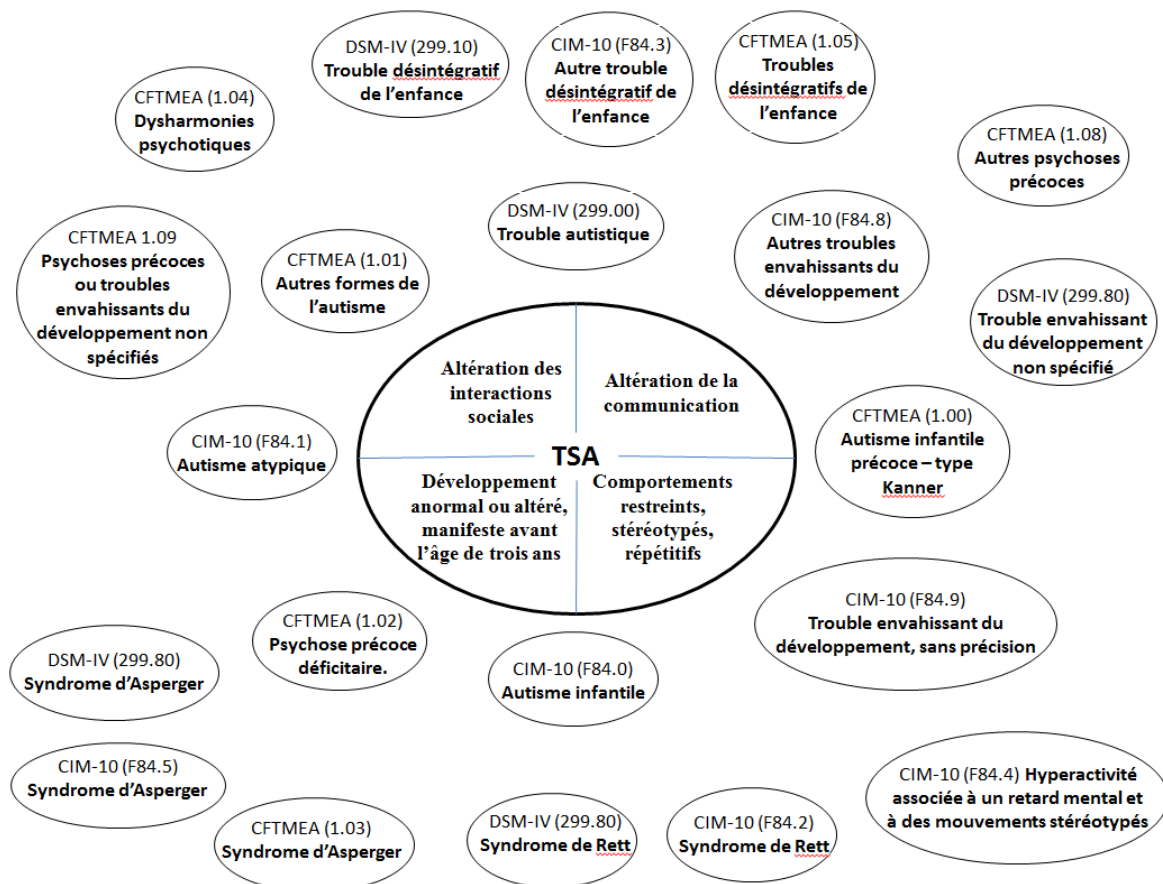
DSM-IV (299.10)
Trouble désintégratif de l'enfance

CIM-10 (F84.3)
Autre trouble désintégratif de l'enfance

CFTMEA (1.05)
Troubles désintégratifs de l'enfance

CFTMEA (1.04)
Dysharmonies psychotiques

CFTMEA (1.08)
Autres psychoses précoces

DSM-IV (299.00)
Trouble autistique

CIM-10 (F84.8)
Autres troubles envahissants du développement

CFTMEA 1.09
Psychoses précoces ou troubles envahissants du développement non spécifiés

CFTMEA (1.01)
Autres formes de l'autisme

DSM-IV (299.80)
Trouble envahissant du développement non spécifié

Altération des interactions sociales

Altération de la communication

TSA

Développement anormal ou altéré, manifeste avant l'âge de trois ans

Comportements restreints, stéréotypés, répétitifs

CIM-10 (F84.1)
Autisme atypique

CFTMEA (1.00)
Autisme infantile précoce – type Kanner

CIM-10 (F84.9)
Trouble envahissant du développement, sans précision

CFTMEA (1.02)
Psychose précoce déficitaire.

DSM-IV (299.80)
Syndrome d'Asperger

CIM-10 (F84.0)
Autisme infantile

CIM-10 (F84.5)
Syndrome d'Asperger

CIM-10 (F84.4) Hyperactivité associée à un retard mental et à des mouvements stéréotypés

CFTMEA (1.03)
Syndrome d'Asperger

DSM-IV (299.80)
Syndrome de Rett

CIM-10 (F84.2)
Syndrome de Rett